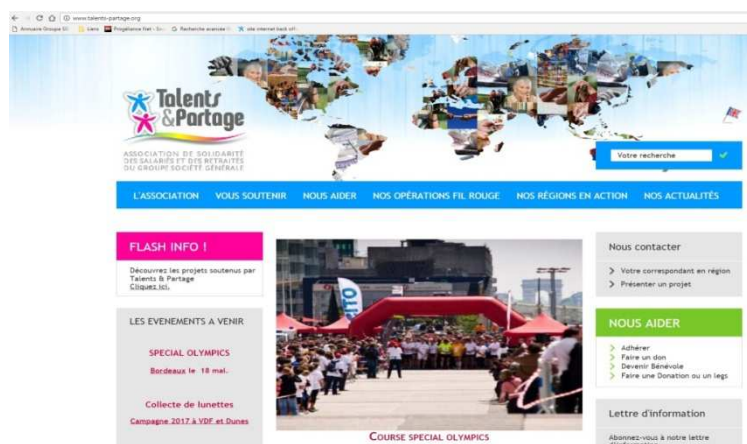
www.talents-partage.org

Annuaire Groupe SG | Liens | Progiciance Net - Su... | Recherche avancée | site internet back off...

Talents & Partage

ASSOCIATION DE SOLIDARITÉ DES SALARIÉS ET DES RETRAITÉS DU GROUPE SOCIÉTÉ GÉNÉRALE

Votre recherche

L'ASSOCIATION | VOUS SOUTENIR | NOUS AIDER | NOS OPÉRATIONS FIL ROUGE | NOS RÉGIONS EN ACTION | NOS ACTUALITÉS

FLASH INFO !

Découvrez les projets soutenus par Talents & Partage
Cliquez ici.

LES EVENEMENTS A VENIR

SPECIAL OLYMPICS

Bordeaux le 18 mai.

Collecte de lunettes

Campagne 2017 à VDF et Dunes

COURSE SPECIAL OLYMPICS

Nous contacter

Votre correspondant en région
Présenter un projet

NOUS AIDER

Adhérer
Faire un don
Devenir Bénévole
Faire une Donation ou un legs

Lettre d'information

Abonnez-vous à notre lettre